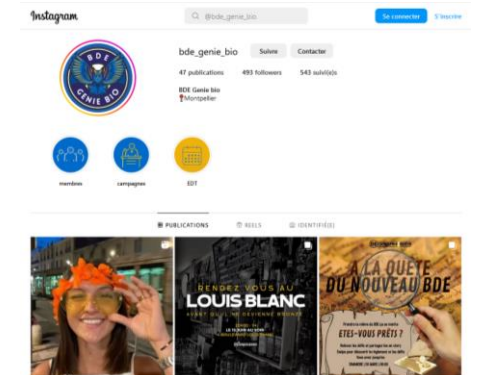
Instagram

@bde_genie_bio

Se connecter

S'inscrire

BDE
GENIE BIO

bde_genie_bio

Suivre

Contacter

47 publications

493 followers

543 suivi(e)s

BDE Genie bio
📍Montpellier

membres

campagnes

EDT

PUBLICATIONS

REELS

IDENTIFIÉ(E)

RENDEZ VOUS AU
LOUIS BLANC
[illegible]

A LA QUÊTE
DU NOUVEAU BDE

ETES-VOUS PRÊTS ?

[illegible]